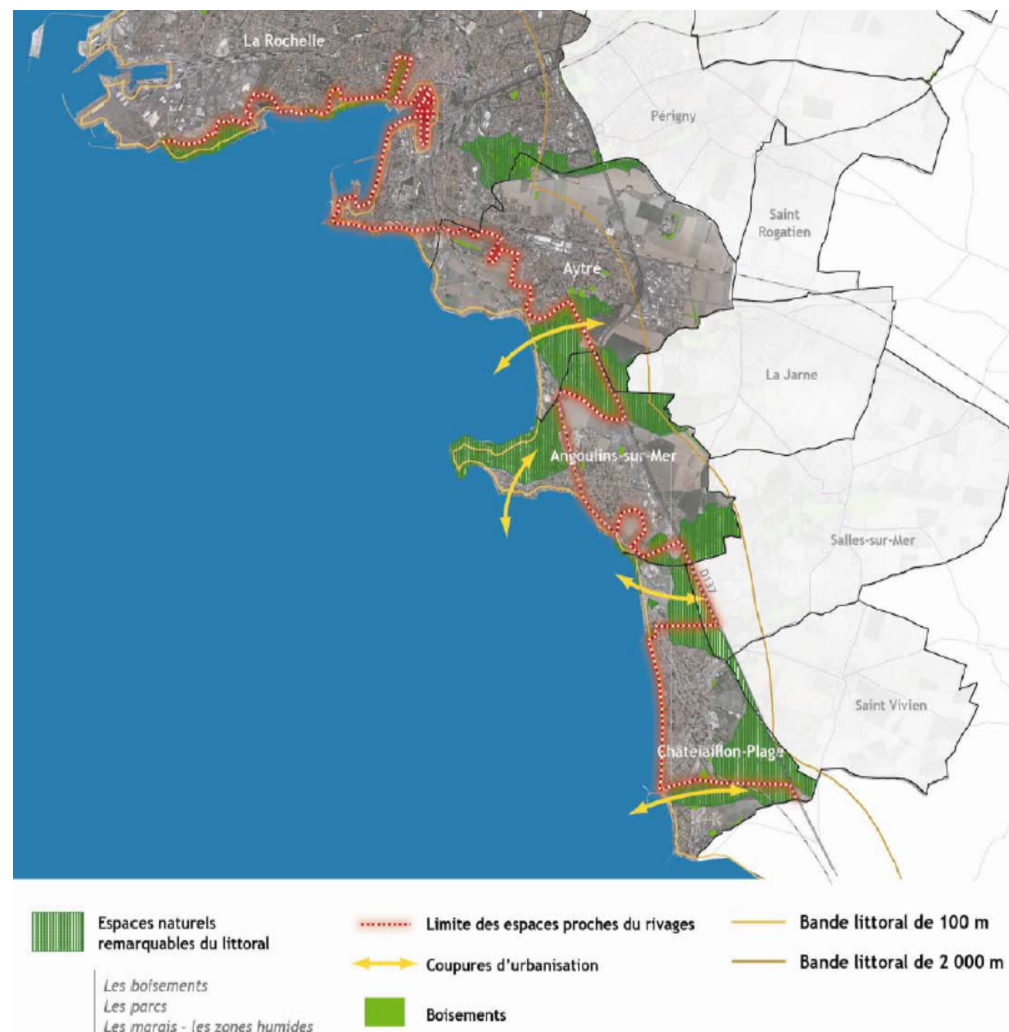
La Rochelle

Périgny

Saint Rogatien

Aytré

La Jarne

Angoulins-sur-Mer

Salles-sur-Mer

D137

Saint Vivien

Châtelaillon-Plage

Espaces naturels remarquables du littoral

Les boisements
Les parcs
Les marais - les zones humides

Limite des espaces proches du rivages

Coupures d'urbanisation

Boisements

Bande littoral de 100 m

Bande littoral de 2 000 m